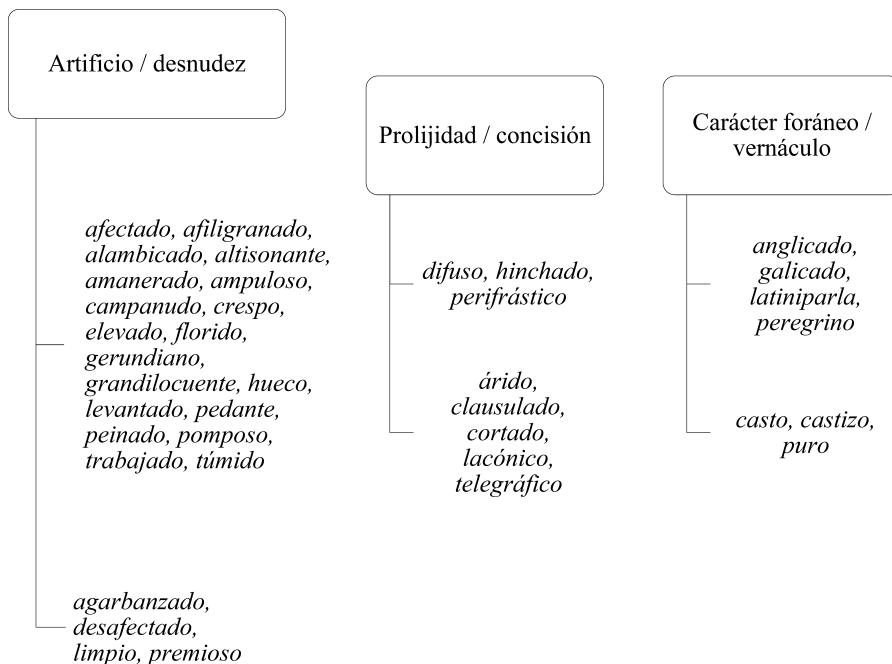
Artificio / desnudez

afectado, afiligranado, alambicado, altisonante, amanerado, ampuloso, campanudo, crespo, elevado, florido, gerundiano, grandilocuente, hueco, levantado, pedante, peinado, pomposo, trabajado, túmido

agarbanzado, desafectado, limpio, premioso

Prolijidad / concisión

difuso, hinchado, perifrástico

árido, clausulado, cortado, lacónico, telegráfico

Carácter foráneo / vernáculo

anglicado, galicado, latiniparla, peregrino

casto, castizo, puro